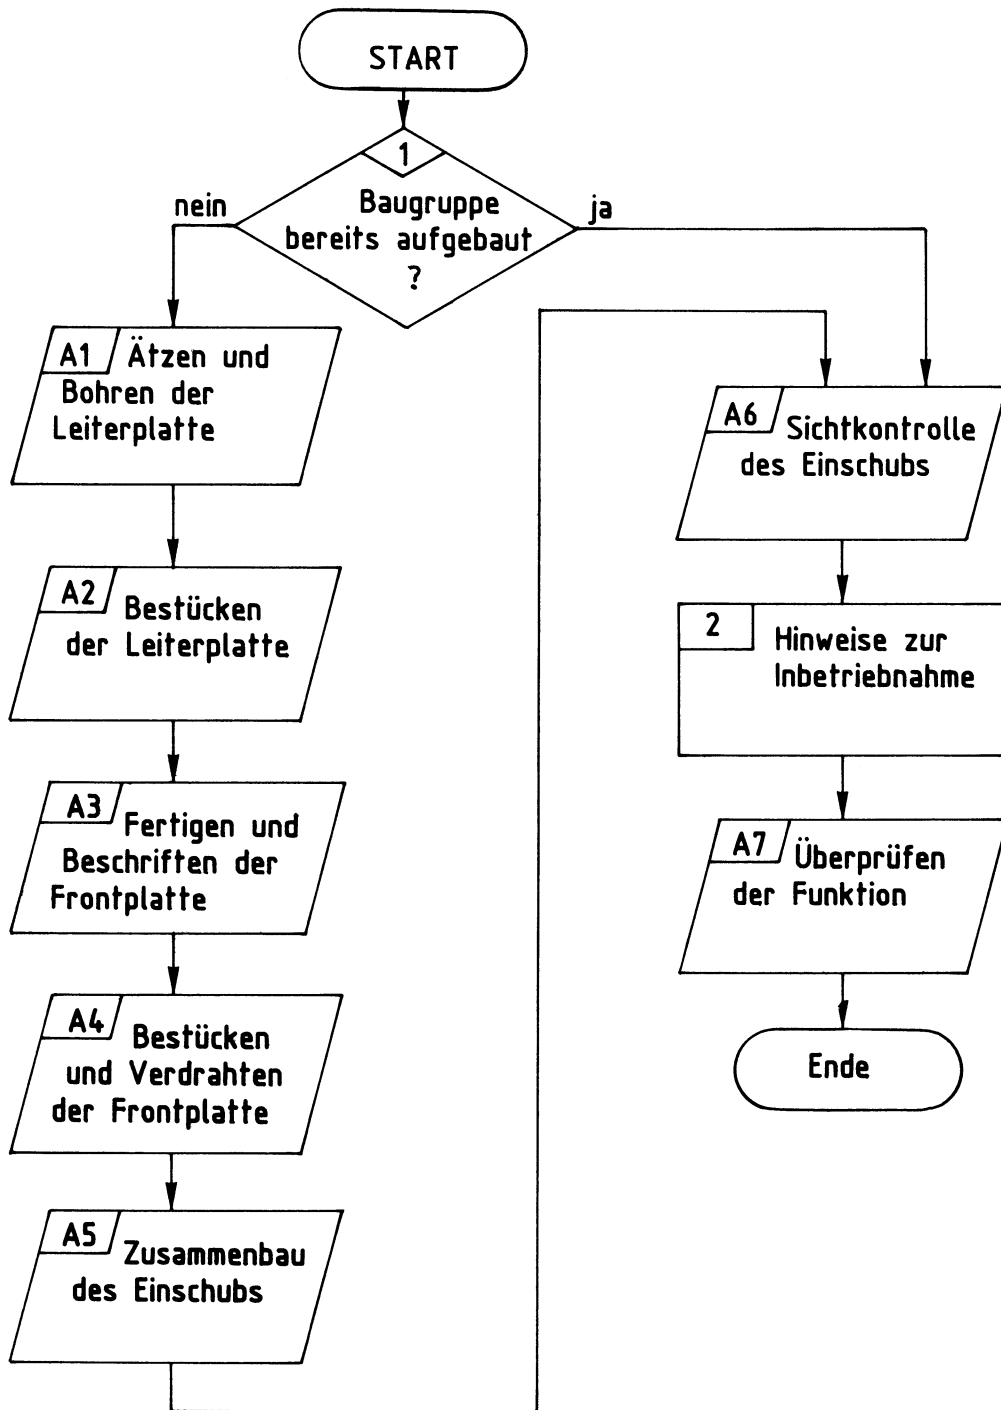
START

1
Baugruppe bereits aufgebaut ?

nein

ja

A1 Ätzen und Bohren der Leiterplatte

A2 Bestücken der Leiterplatte

A3 Fertigen und Beschriften der Frontplatte

A4 Bestücken und Verdrahten der Frontplatte

A5 Zusammenbau des Einschubs

A6 Sichtkontrolle des Einschubs

2 Hinweise zur Inbetriebnahme

A7 Überprüfen der Funktion

Ende